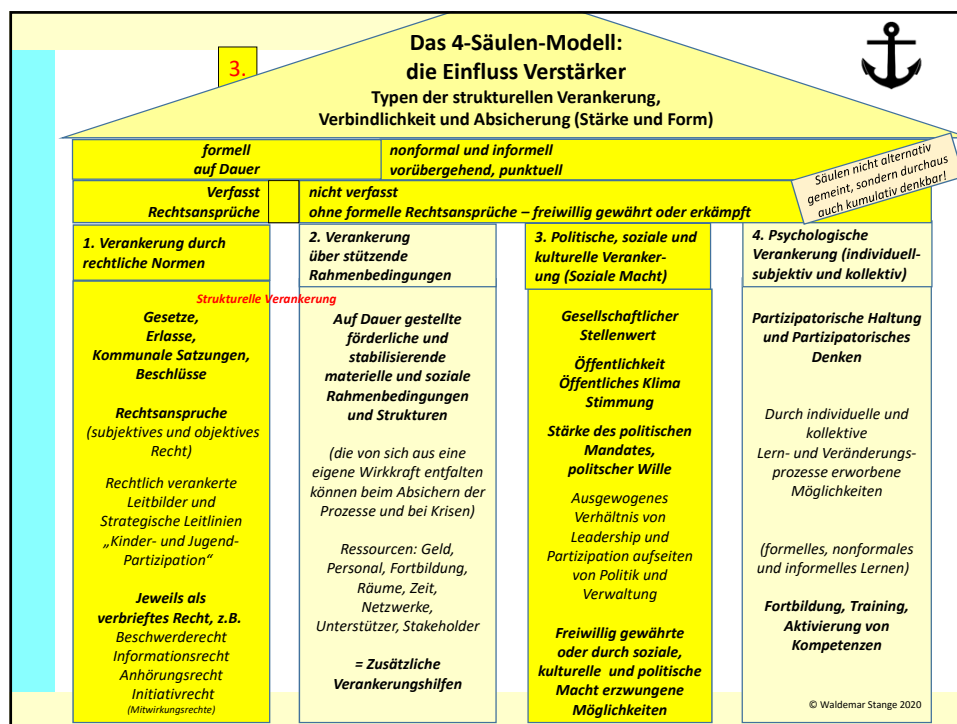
3.

Das 4-Säulen-Modell: die Einfluss Verstärker
Typen der strukturellen Verankerung, Verbindlichkeit und Absicherung (Stärke und Form)

formell
auf Dauer

nonformal und informell
vorübergehend, punktuell

Säulen nicht alternativ gemeint, sondern durchaus auch kumulativ denkbar!

Verfasst
Rechtsansprüche

nicht verfasst
ohne formelle Rechtsansprüche – freiwillig gewährt oder erkämpft

1. Verankerung durch rechtliche Normen

Strukturelle Verankerung

Gesetze,
Erlasse,
Kommunale Satzungen,
Beschlüsse

Rechtsanspruche
(subjektives und objektives Recht)

Rechtlich verankerte Leitbilder und Strategische Leitlinien „Kinder- und Jugend-Partizipation"

Jeweils als verbrieftes Recht, z.B.
Beschwerderecht
Informationsrecht
Anhörungsrecht
Initiativrecht
(Mitwirkungsrechte)

2. Verankerung über stützende Rahmenbedingungen

Auf Dauer gestellte förderliche und stabilisierende materielle und soziale Rahmenbedingungen und Strukturen

(die von sich aus eine eigene Wirkkraft entfalten können beim Absichern der Prozesse und bei Krisen)

Ressourcen: Geld, Personal, Fortbildung, Räume, Zeit, Netzwerke, Unterstützer, Stakeholder

= Zusätzliche Verankerungshilfen

3. Politische, soziale und kulturelle Verankerung (Soziale Macht)

Gesellschaftlicher Stellenwert

Öffentlichkeit
Öffentliches Klima
Stimmung

Stärke des politischen Mandates, politscher Wille

Ausgewogenes Verhältnis von Leadership und Partizipation aufseiten von Politik und Verwaltung

Freiwillig gewährte oder durch soziale, kulturelle und politische Macht erzwungene Möglichkeiten

4. Psychologische Verankerung (individuell-subjektiv und kollektiv)

Partizipatorische Haltung und Partizipatorisches Denken

Durch individuelle und kollektive Lern- und Veränderungsprozesse erworbene Möglichkeiten

(formelles, nonformales und informelles Lernen)

Fortbildung, Training, Aktivierung von Kompetenzen

© Waldemar Stange 2020